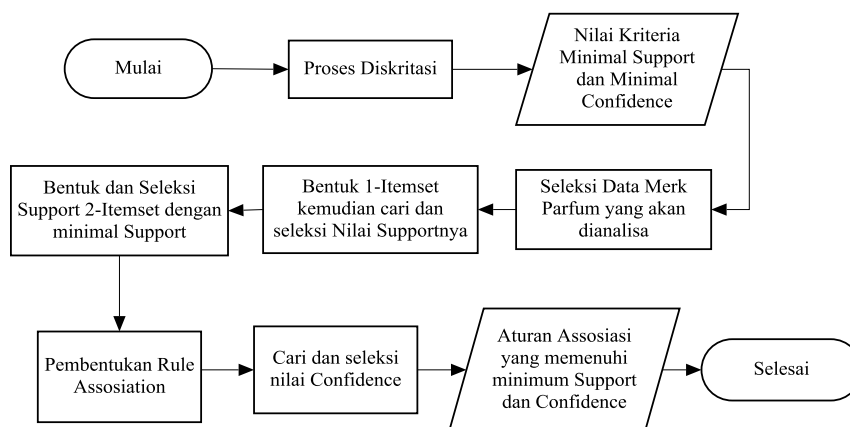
Mulai

Proses Diskritasi

Nilai Kriteria Minimal Support dan Minimal Confidence

Seleksi Data Merk Parfum yang akan dianalisa

Bentuk 1-Itemset kemudian cari dan seleksi Nilai Supportnya

Bentuk dan Seleksi Support 2-Itemset dengan minimal Support

Pembentukan Rule Assosiation

Cari dan seleksi nilai Confidence

Aturan Assosiasi yang memenuhi minimum Support dan Confidence

Selesai